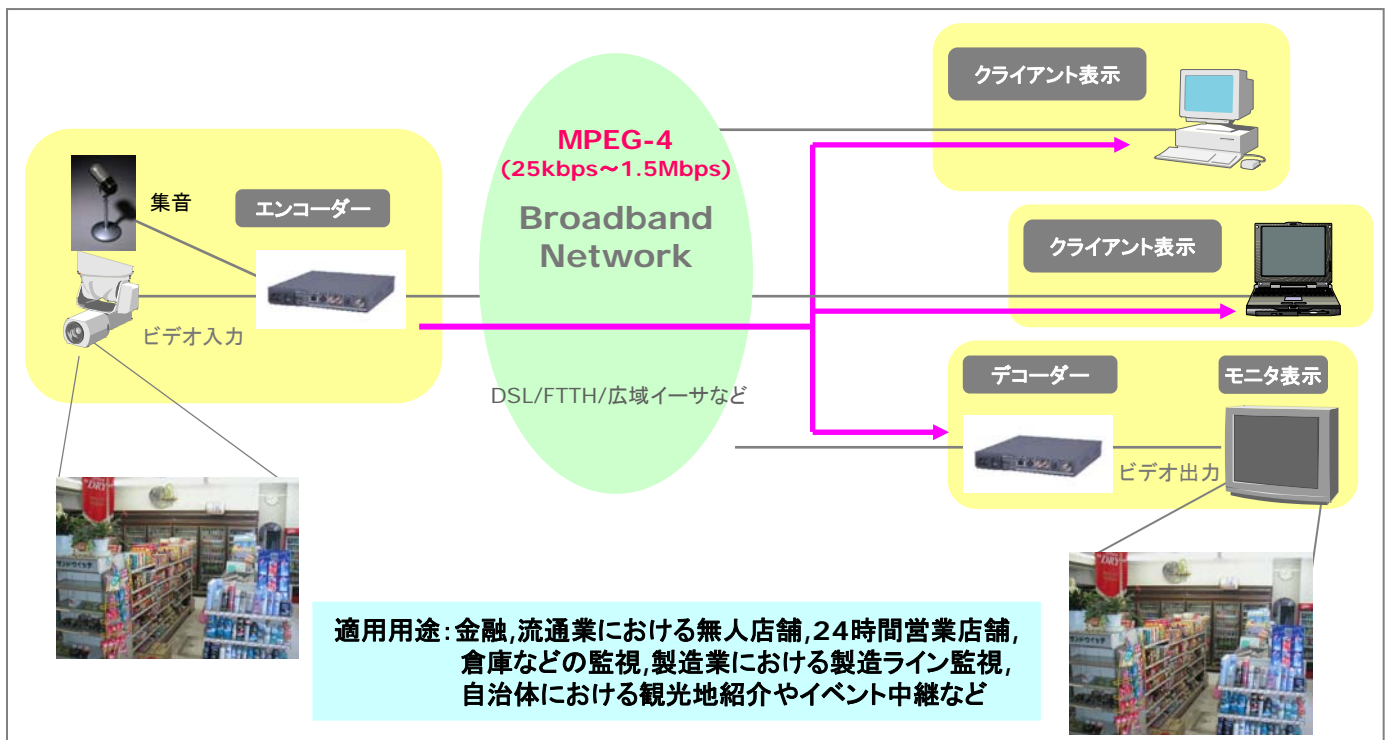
集音

エンコーダー

ビデオ入力

MPEG-4
(25kbps～1.5Mbps)

Broadband Network

DSL/FTTH/広域イーサなど

クライアント表示

クライアント表示

デコーダー

モニタ表示

ビデオ出力

適用用途：金融,流通業における無人店舗,24時間営業店舗,
倉庫などの監視,製造業における製造ライン監視,
自治体における観光地紹介やイベント中継など